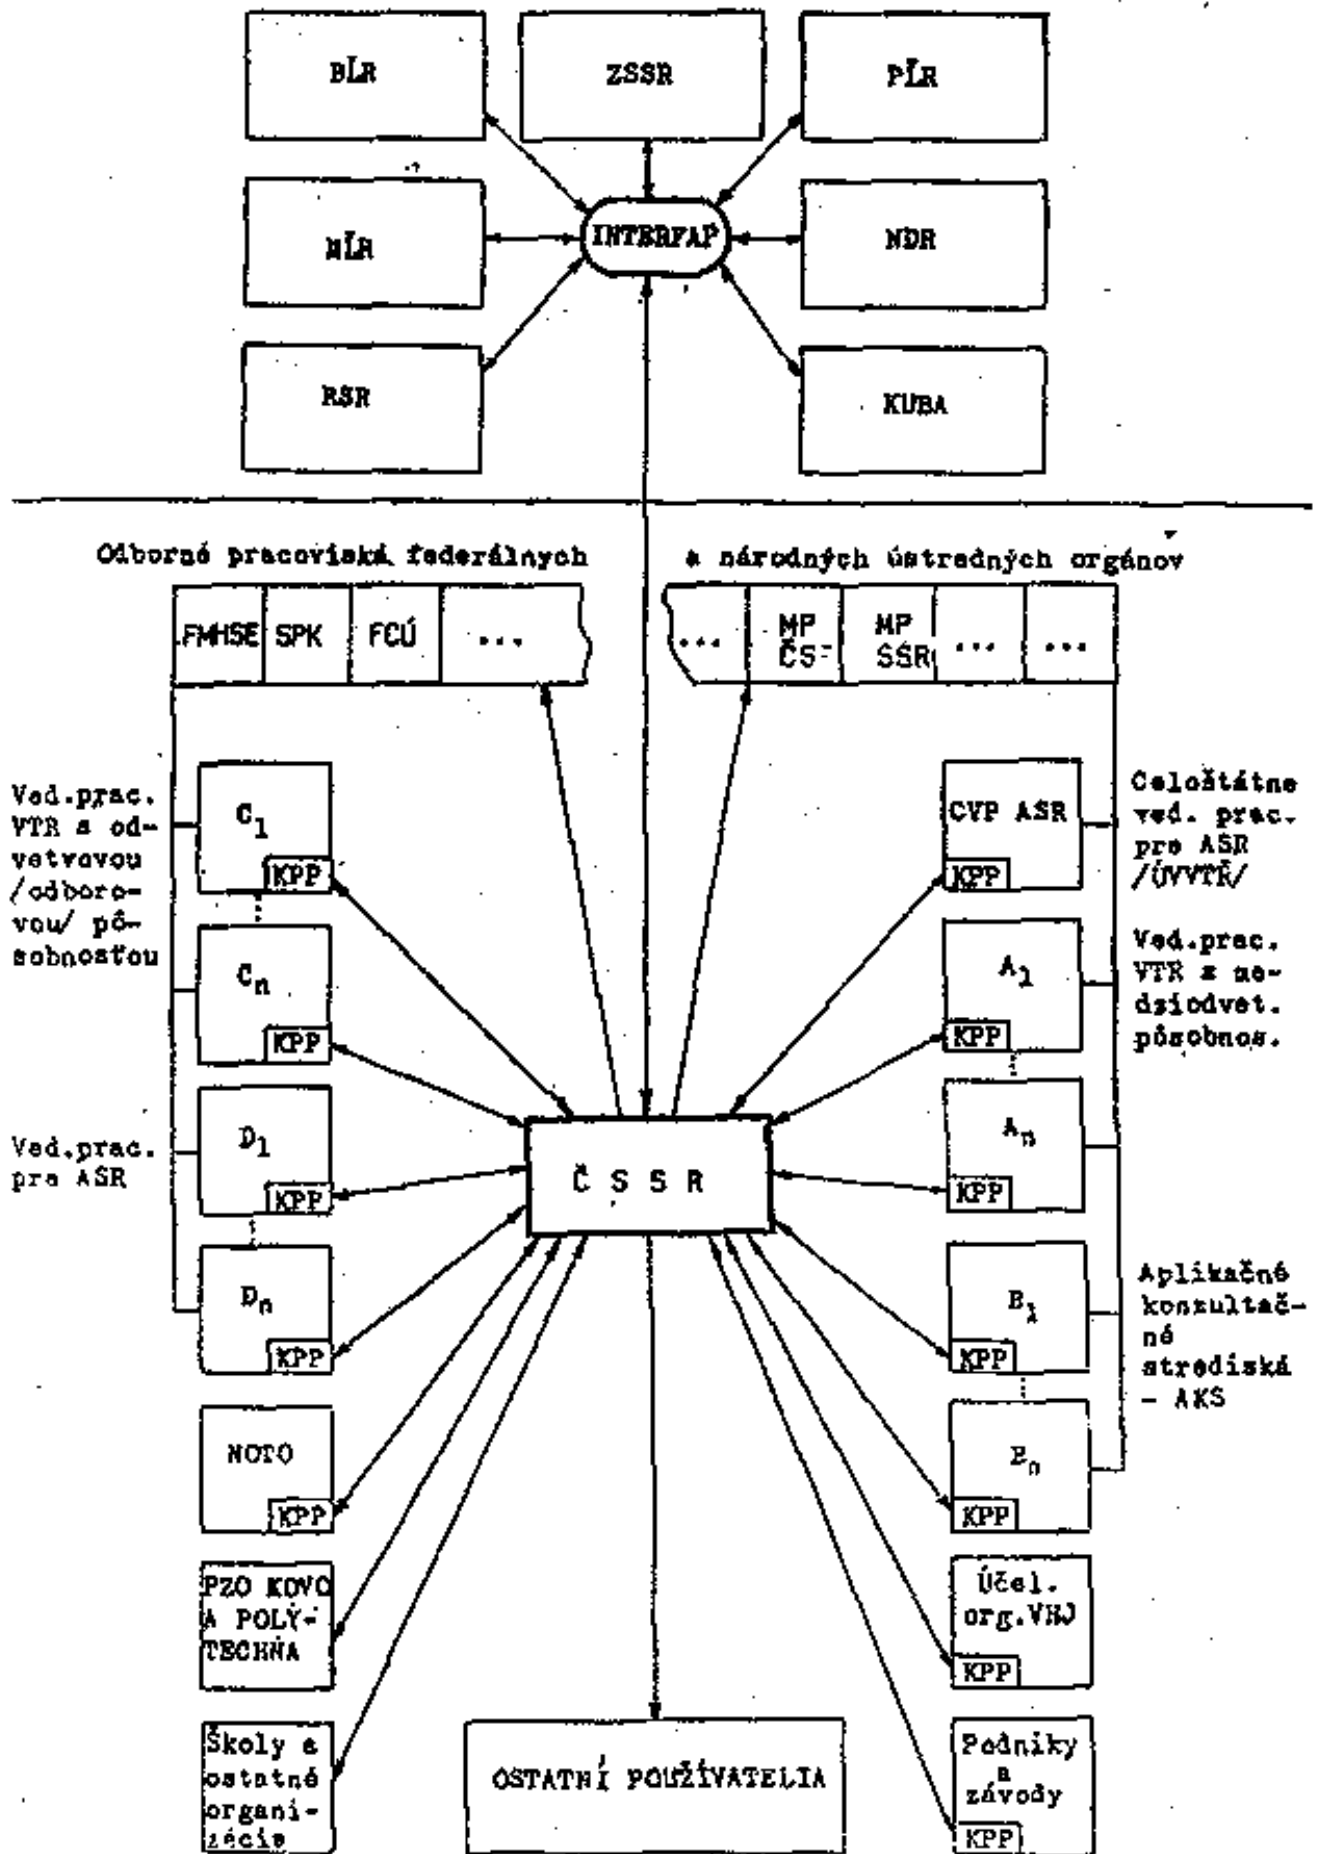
BĽR

ZSSR

PĽR

MĽR

INTERFAP

NDR

RSR

KUBA

Odborné pracoviská federálnych

a národných ústredných orgánov

FMHSE | SPK | FCÚ | ...

... | MP ČSR | MP SSR | ... | ...

Ved.prac. VTR s odvetvovou /odborovou/ pôsobnosťou

$C_1$

KPP

$C_n$

KPP

Ved.prac. pre ASR

$D_1$

KPP

$D_n$

KPP

NOTO

KPP

PZO KOVO A POLYTECHNA

Školy a ostatné organizácie

Č S S R

OSTATNÍ POUŽÍVATELIA

Celoštátne ved. prac. pre ASR /ÚVVTŘ/

CVP ASR

KPP

Ved.prac. VTR s nadodvet. pôsobnos.

$A_1$

KPP

$A_n$

KPP

Aplikačné konzultačné strediská - AKS

$B_1$

KPP

$B_n$

KPP

Účel. org.VHJ

KPP

Podniky a závody

KPP